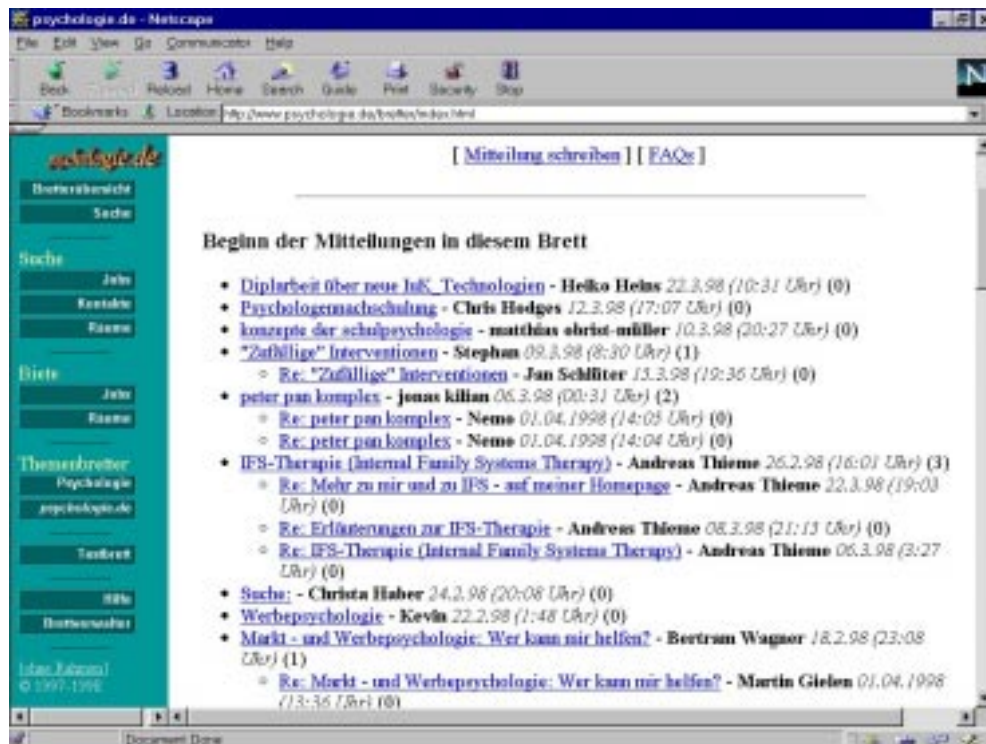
psychologie.de - Netscape

File Edit View Go Communicator Help

Back Forward Reload Home Search Guide Print Security Stop

Bookmarks Location: http://www.psychologie.de/bretter/index.html

psychologie.de

Bretterübersicht
Suche

Suche
Jobs
Kontakte
Räume

Biete
Jobs
Räume

Themenbretter
Psychologie
psychologie.de

Testbrett

Hilfe
Brettverwalter

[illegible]
© 1997-1998

[ Mitteilung schreiben ] [ FAQs ]

Beginn der Mitteilungen in diesem Brett

- Diplarbeit über neue IuK_Technologien - Heiko Heins 22.3.98 (10:31 Uhr) (0)
- Psychologennachschulung - Chris Hodges 12.3.98 (17:07 Uhr) (0)
- konzepte der schulpsychologie - matthias obrist-müller 10.3.98 (20:27 Uhr) (0)
- "Zufällige" Interventionen - Stephan 09.3.98 (8:30 Uhr) (1)
  - Re: "Zufällige" Interventionen - Jan Schlüter 13.3.98 (19:36 Uhr) (0)
- peter pan komplex - jonas kilian 06.3.98 (00:31 Uhr) (2)
  - Re: peter pan komplex - Nemo 01.04.1998 (14:05 Uhr) (0)
  - Re: peter pan komplex - Nemo 01.04.1998 (14:04 Uhr) (0)
- IFS-Therapie (Internal Family Systems Therapy) - Andreas Thieme 26.2.98 (16:01 Uhr) (3)
  - Re: Mehr zu mir und zu IFS - auf meiner Homepage - Andreas Thieme 22.3.98 (19:03 Uhr) (0)
  - Re: Erläuterungen zur IFS-Therapie - Andreas Thieme 08.3.98 (21:13 Uhr) (0)
  - Re: IFS-Therapie (Internal Family Systems Therapy) - Andreas Thieme 06.3.98 (3:27 Uhr) (0)
- Suche: - Christa Haber 24.2.98 (20:08 Uhr) (0)
- Werbepsychologie - Kevin 22.2.98 (1:48 Uhr) (0)
- Markt - und Werbepsychologie: Wer kann mir helfen? - Bertram Wagner 18.2.98 (23:08 Uhr) (1)
  - Re: Markt - und Werbepsychologie: Wer kann mir helfen? - Martin Gielen 01.04.1998 (13:36 Uhr) (0)

Document: Done